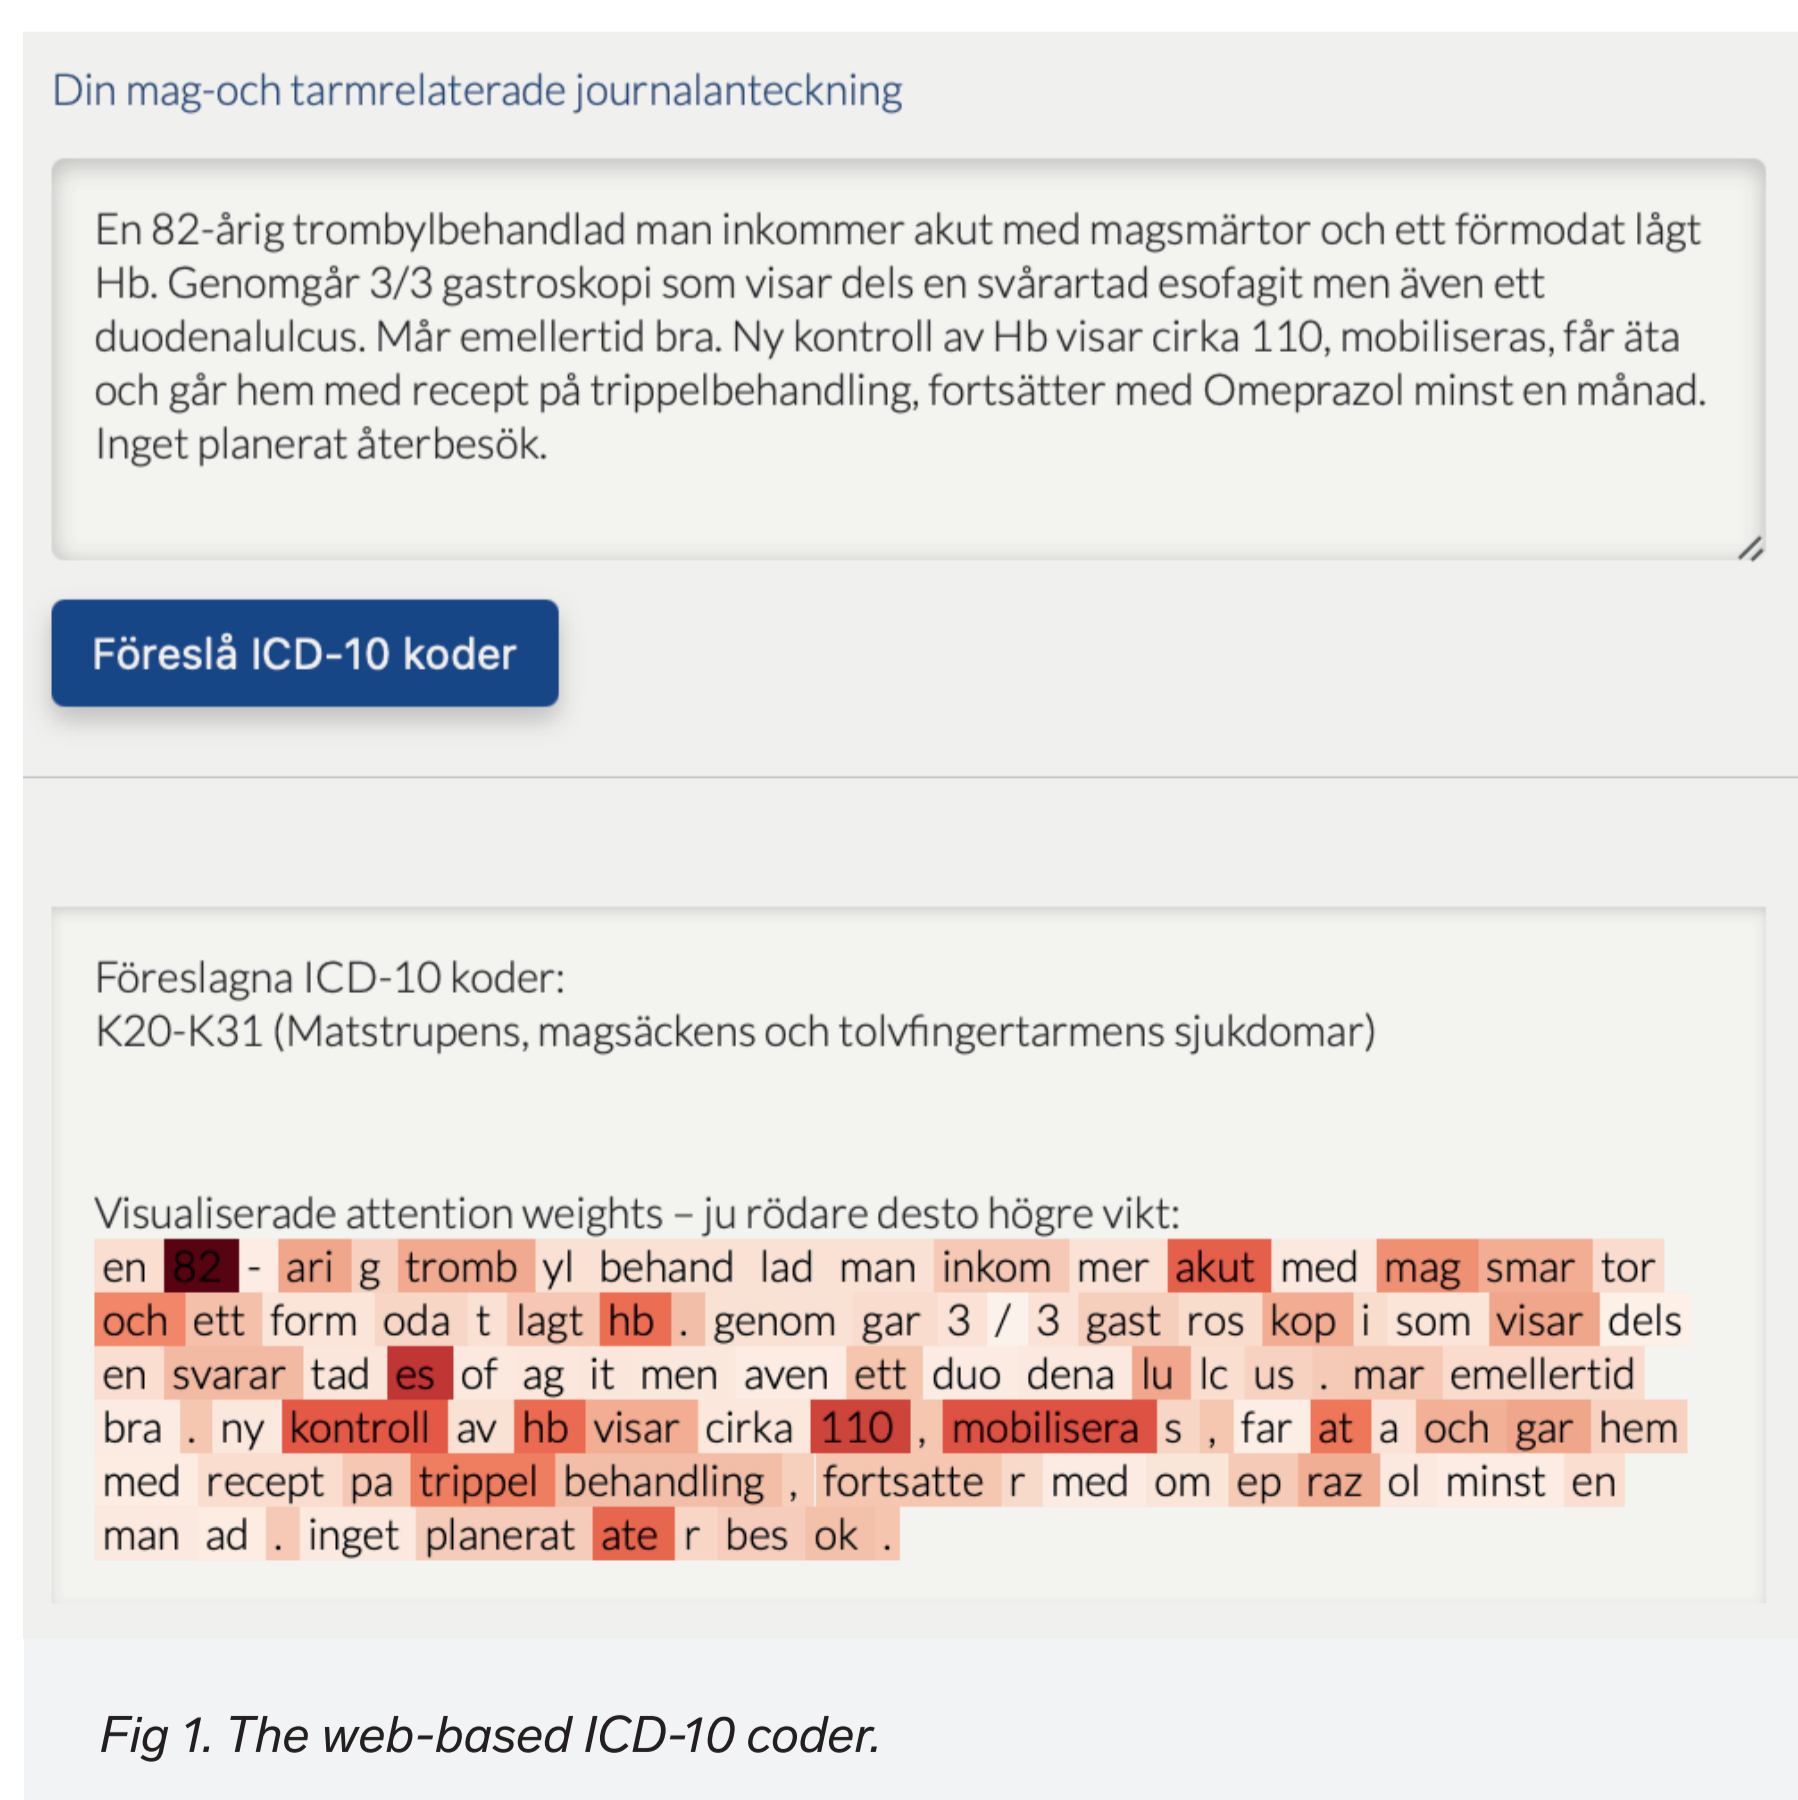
Din mag-och tarmrelaterade journalanteckning

En 82-årig trombylbehandlad man inkommer akut med magsmärtor och ett förmodat lågt Hb. Genomgår 3/3 gastroskopi som visar dels en svårartad esofagit men även ett duodenalulcus. Mår emellertid bra. Ny kontroll av Hb visar cirka 110, mobiliseras, får äta och går hem med recept på trippelbehandling, fortsätter med Omeprazol minst en månad. Inget planerat återbesök.

Föreslå ICD-10 koder

Föreslagna ICD-10 koder:
K20-K31 (Matstrupens, magsäckens och tolvfingertarmens sjukdomar)

Visualiserade attention weights – ju rödare desto högre vikt:
en 82 - ari g tromb yl behand lad man inkom mer akut med mag smar tor och ett form oda t lagt hb . genom gar 3 / 3 gast ros kop i som visar dels en svarar tad es of ag it men aven ett duo dena lu lc us . mar emellertid bra . ny kontroll av hb visar cirka 110 , mobilisera s , far at a och gar hem med recept pa trippel behandling , fortsatte r med om ep raz ol minst en man ad . inget planerat ate r bes ok .

Fig 1. The web-based ICD-10 coder.